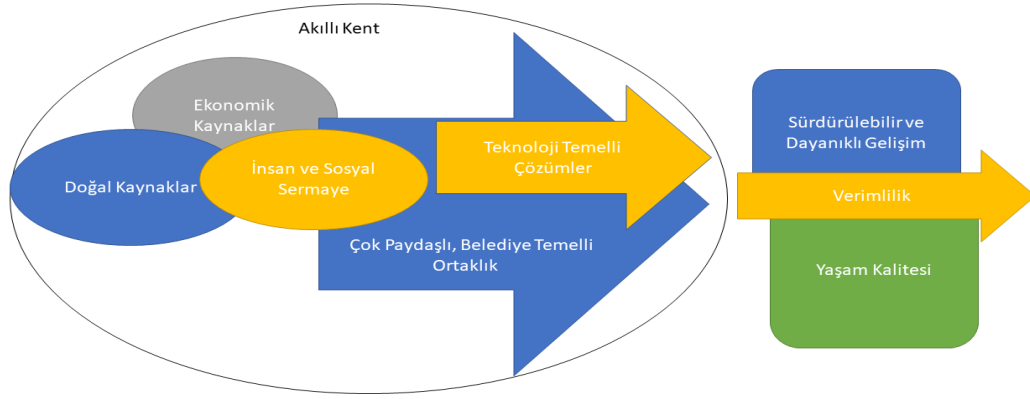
Akıllı Kent

Ekonomik Kaynaklar

Doğal Kaynaklar

İnsan ve Sosyal Sermaye

Teknoloji Temelli Çözümler

Çok Paydaşlı, Belediye Temelli Ortaklık

Sürdürülebilir ve Dayanıklı Gelişim

Verimlilik

Yaşam Kalitesi